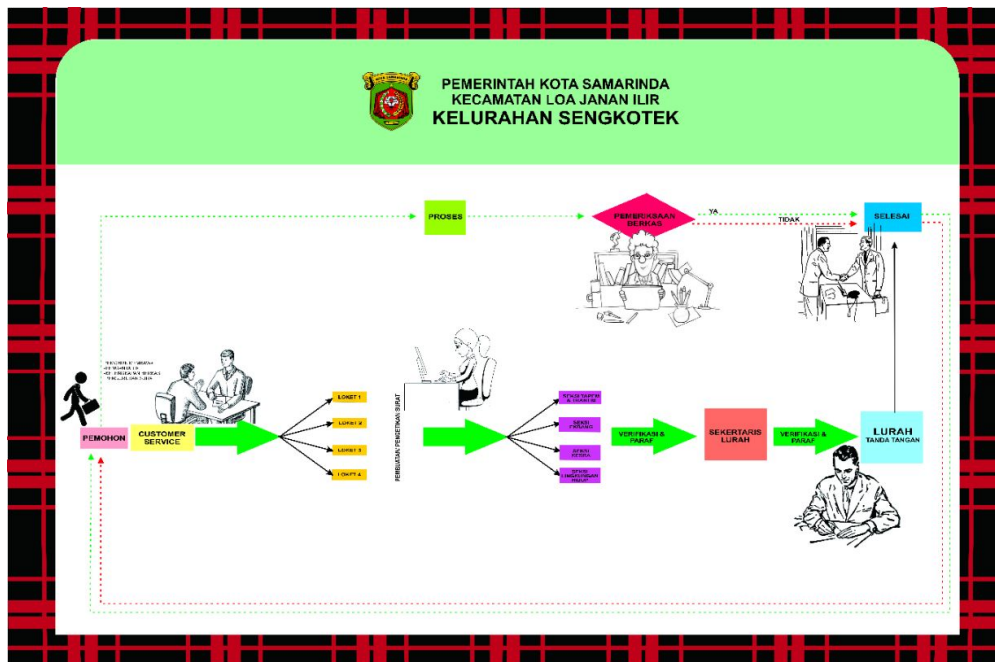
KOTA SAMARINDA

PEMERINTAH KOTA SAMARINDA
KECAMATAN LOA JANAN ILIR
KELURAHAN SENGKOTEK

PROSES

PEMERIKSAAN BERKAS

YA

TIDAK

SELESAI

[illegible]

PEMOHON

CUSTOMER SERVICE

LOKET 1

LOKET 2

LOKET 3

LOKET 4

PEMBUATAN/ PEMBETIKAN SURAT

SEKSI TANTIB & TRANSIB

SEKSI EKBANG

SEKSI KESRA

SEKSI LINGKUNGAN HIDUP

VERIFIKASI & PARAF

SEKERTARIS LURAH

VERIFIKASI & PARAF

LURAH
TANDA TANGAN